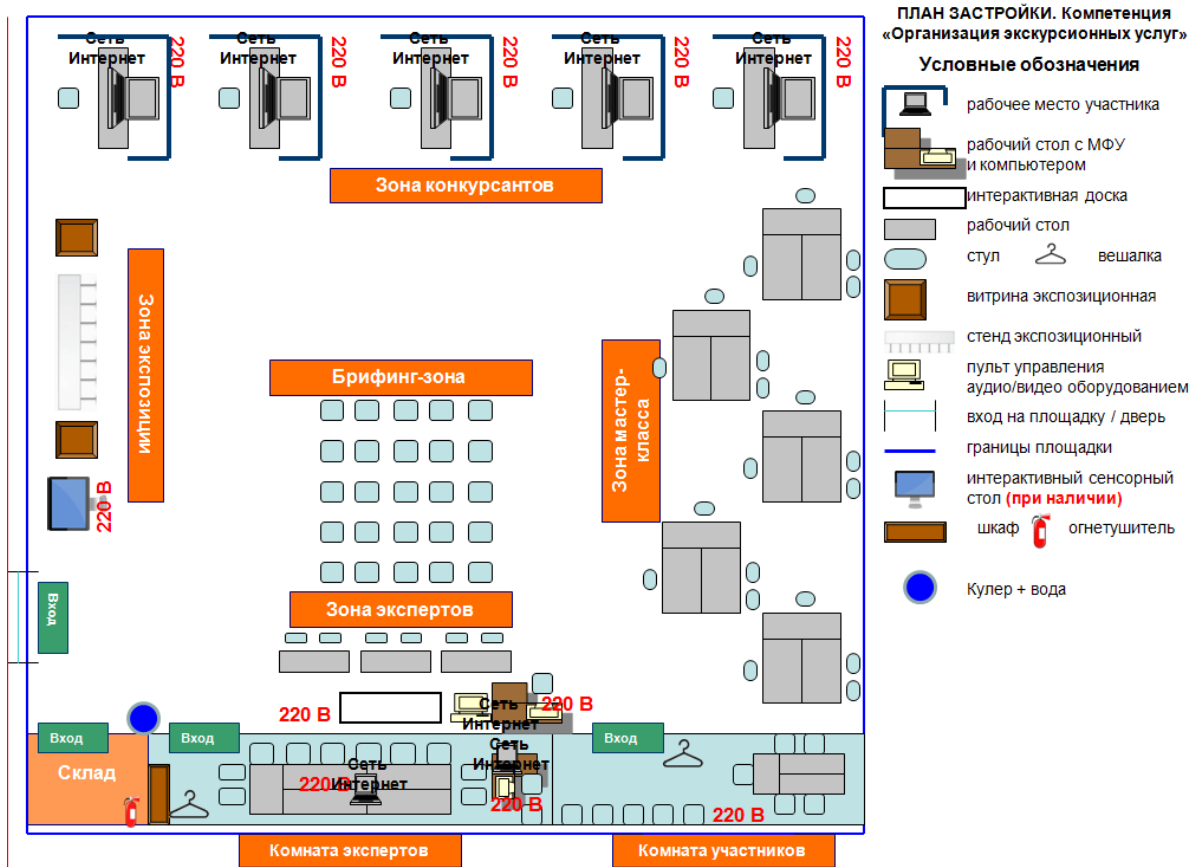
Сеть Интернет 220 В
Сеть Интернет 220 В
Сеть Интернет 220 В
Сеть Интернет 220 В
Сеть Интернет 220 В

Зона конкурсантов

Зона экспозиции

Брифинг-зона

Зона мастер-класса

220 В

Вход

Зона экспертов

220 В
Сеть Интернет
220 В
Сеть Интернет
220 В

Вход
Склад
Вход
Сеть Интернет
220 В
Вход
220 В

Комната экспертов
Комната участников

ПЛАН ЗАСТРОЙКИ. Компетенция «Организация экскурсионных услуг»

Условные обозначения

рабочее место участника
рабочий стол с МФУ и компьютером
интерактивная доска
рабочий стол
стул
вешалка
витрина экспозиционная
стенд экспозиционный
пульт управления аудио/видео оборудованием
вход на площадку / дверь
границы площадки
интерактивный сенсорный стол (при наличии)
шкаф
огнетушитель
Кулер + вода